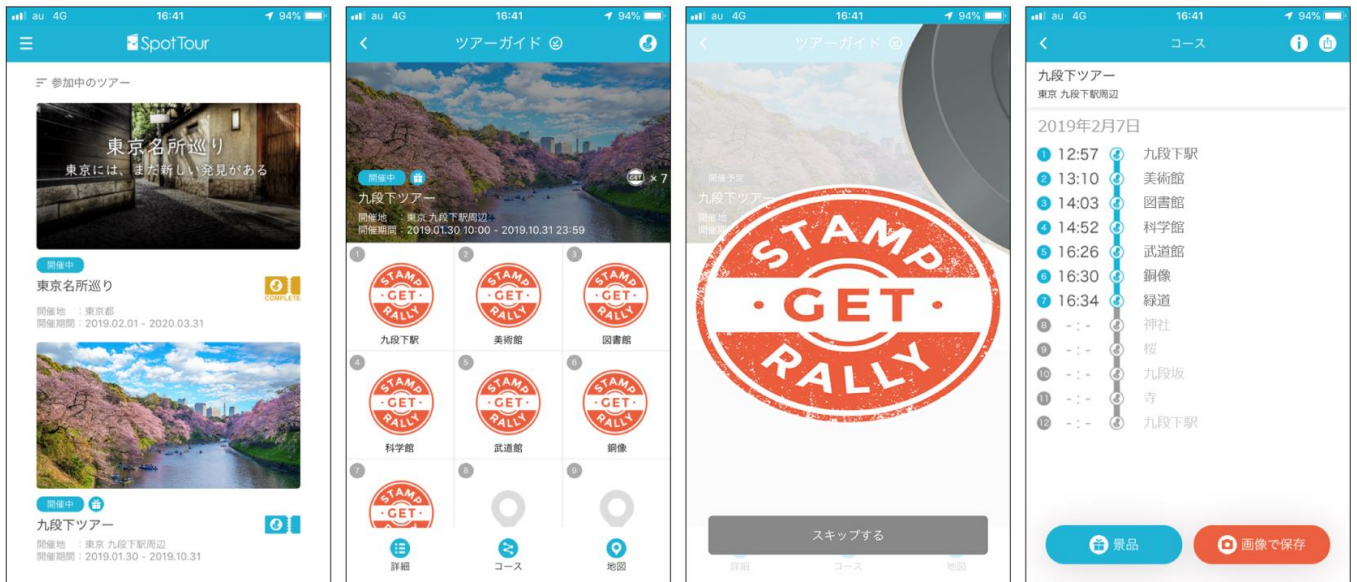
au 4G 16:41 94%

SpotTour

参加中のツアー

東京名所巡り
東京には、まだ新しい発見がある

開催中
東京名所巡り
COMPLETE
開催地 ：東京都
開催期間：2019.02.01 - 2020.03.31

開催中
九段下ツアー
開催地 ：東京 九段下駅周辺
開催期間：2019.01.30 - 2019.10.31

au 4G 16:41 94%

ツアーガイド

開催中
九段下ツアー
× 7
開催地 ：東京 九段下駅周辺
開催期間：2019.01.30 10:00 - 2019.10.31 23:59

1 STAMP GET RALLY 九段下駅
2 STAMP GET RALLY 美術館
3 STAMP GET RALLY 図書館
4 STAMP GET RALLY 科学館
5 STAMP GET RALLY 武道館
6 STAMP GET RALLY 銅像
7 STAMP GET
8
9

詳細 コース 地図

au 4G 16:41 94%

ツアーガイド

開催予定
九段下ツアー
開催地
開催期

STAMP GET RALLY

スキップする

詳細 コース 地図

au 4G 16:41 94%

コース

九段下ツアー
東京 九段下駅周辺

2019年2月7日

1 12:57 九段下駅
2 13:10 美術館
3 14:03 図書館
4 14:52 科学館
5 16:26 武道館
6 16:30 銅像
7 16:34 緑道
8 -:- 神社
9 -:- 桜
10 -:- 九段坂
11 -:- 寺
12 -:- 九段下駅

景品 画像で保存